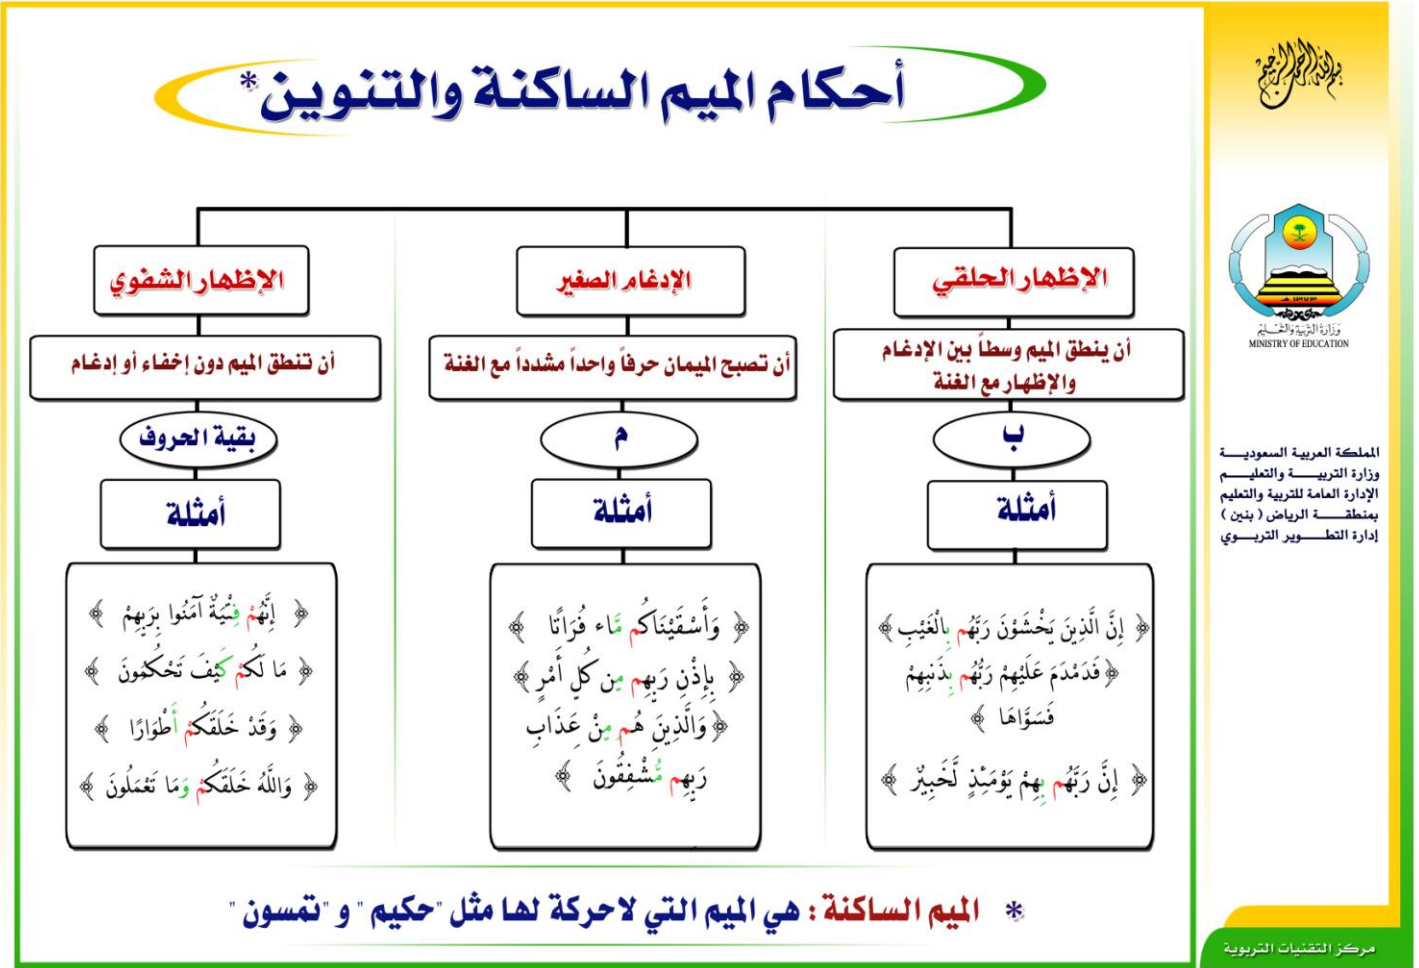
بسم الله الرحمن الرحيم

وزارة التربية والتعليم
MINISTRY OF EDUCATION

المملكة العربية السعودية
وزارة التربية والتعليم
الإدارة العامة للتربية والتعليم
بمنطقة الرياض ( بنين )
إدارة التطوير التربوي

أحكام الميم الساكنة والتنوين*

الإظهار الحلقي
أن ينطق الميم وسطاً بين الإدغام والإظهار مع الغنة
ب
أمثلة
﴿ إِنَّ الَّذِينَ يَخْشَوْنَ رَبَّهُم بِالْغَيْبِ ﴾
﴿ فَدَمْدَمَ عَلَيْهِمْ رَبُّهُم بِذَنبِهِمْ فَسَوَّاهَا ﴾
﴿ إِنَّ رَبَّهُم بِهِمْ يَوْمَئِذٍ لَّخَبِيرٌ ﴾

الإدغام الصغير
أن تصبح الميمان حرفاً واحداً مشدداً مع الغنة
م
أمثلة
﴿ وَأَسْقَيْنَاكُم مَّاءً فُرَاتًا ﴾
﴿ بِإِذْنِ رَبِّهِم مِّن كُلِّ أَمْرٍ ﴾
﴿ وَالَّذِينَ هُم مِّنْ عَذَابِ رَبِّهِم مُّشْفِقُونَ ﴾

الإظهار الشفوي
أن تنطق الميم دون إخفاء أو إدغام
بقية الحروف
أمثلة
﴿ إِنَّهُمْ فِتْيَةٌ آمَنُوا بِرَبِّهِمْ ﴾
﴿ مَا لَكُمْ كَيْفَ تَحْكُمُونَ ﴾
﴿ وَقَدْ خَلَقَكُمْ أَطْوَارًا ﴾
﴿ وَاللَّهُ خَلَقَكُمْ وَمَا تَعْمَلُونَ ﴾

* الميم الساكنة : هي الميم التي لاحركة لها مثل "حكيم" و "تمسون"

مركز التقنيات التربوية